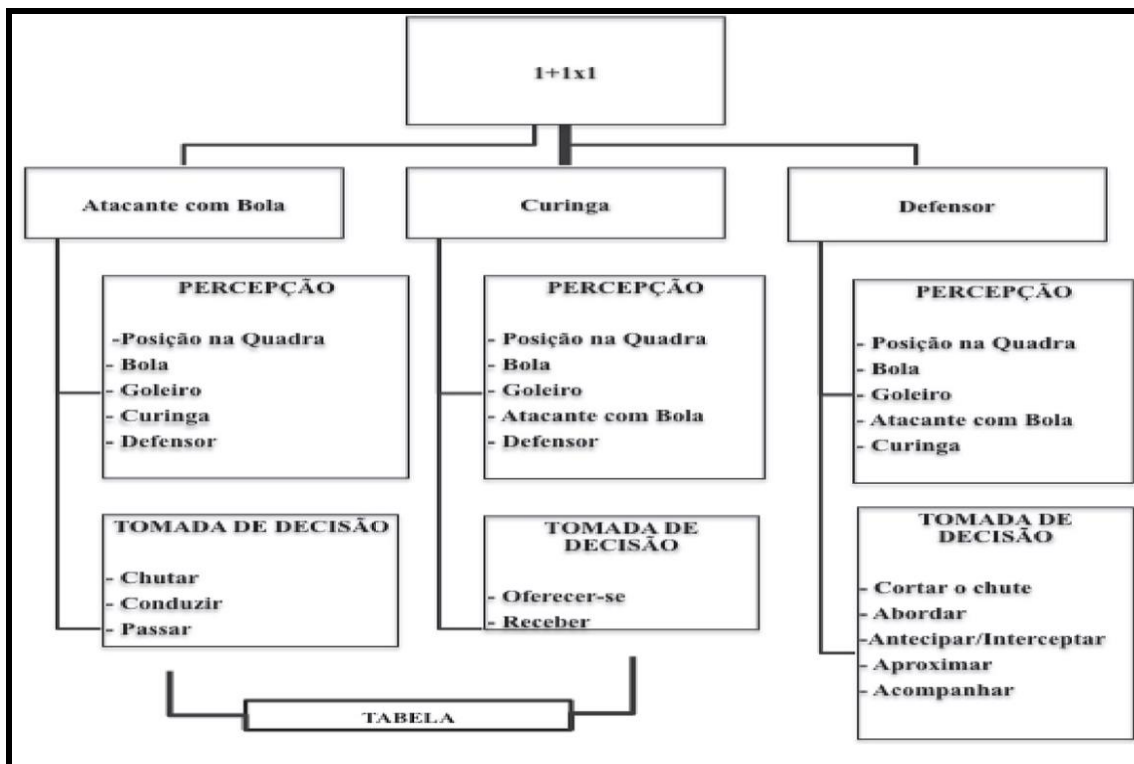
1+1x1

Atacante com Bola

PERCEPÇÃO

-Posição na Quadra
- Bola
- Goleiro
- Curinga
- Defensor

TOMADA DE DECISÃO

- Chutar
- Conduzir
- Passar

Curinga

PERCEPÇÃO

- Posição na Quadra
- Bola
- Goleiro
- Atacante com Bola
- Defensor

TOMADA DE DECISÃO

- Oferecer-se
- Receber

Defensor

PERCEPÇÃO

- Posição na Quadra
- Bola
- Goleiro
- Atacante com Bola
- Curinga

TOMADA DE DECISÃO

- Cortar o chute
- Abordar
-Antecipar/Interceptar
- Aproximar
- Acompanhar

TABELA